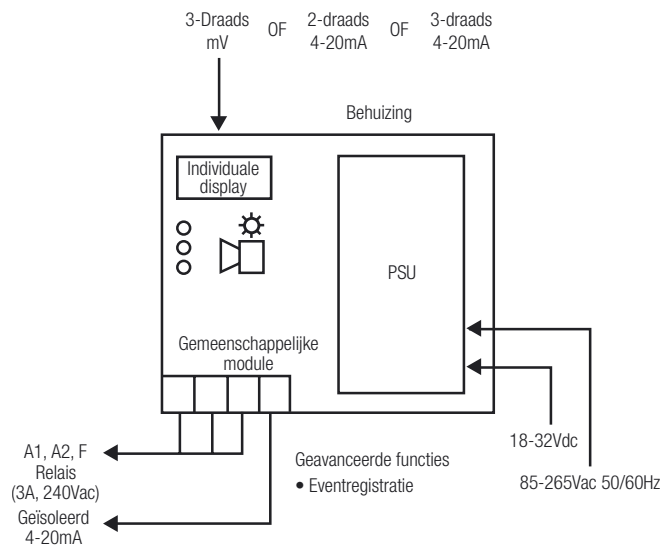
3-Draads mV OF 2-draads 4-20mA OF 3-draads 4-20mA

Behuizing

Individuale display

PSU

Gemeenschappelijke module

A1, A2, F Relais (3A, 240Vac)

Geïsoleerd 4-20mA

Geavanceerde functies
• Eventregistratie

18-32Vdc

85-265Vac 50/60Hz